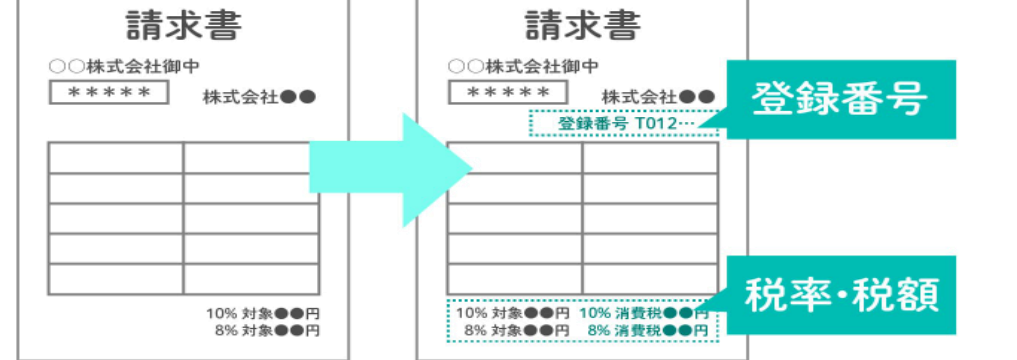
請求書

○○株式会社御中

＊＊＊＊＊

株式会社●●

10% 対象●●円
8% 対象●●円

請求書

○○株式会社御中

＊＊＊＊＊

株式会社●●

登録番号 T012…

登録番号

10% 対象●●円 10% 消費税●●円
8% 対象●●円 8% 消費税●●円

税率・税額